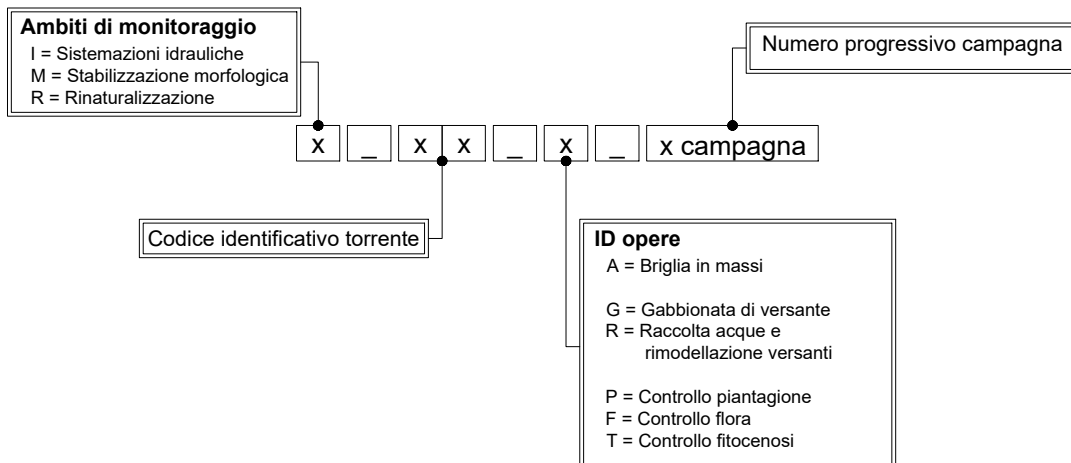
**Ambiti di monitoraggio**
I = Sistemazioni idrauliche
M = Stabilizzazione morfologica
R = Rinaturalizzazione

Numero progressivo campagna

x _ x x _ x _ x campagna

Codice identificativo torrente

**ID opere**
A = Briglia in massi

G = Gabbionata di versante
R = Raccolta acque e rimodellazione versanti

P = Controllo piantagione
F = Controllo flora
T = Controllo fitocenosi